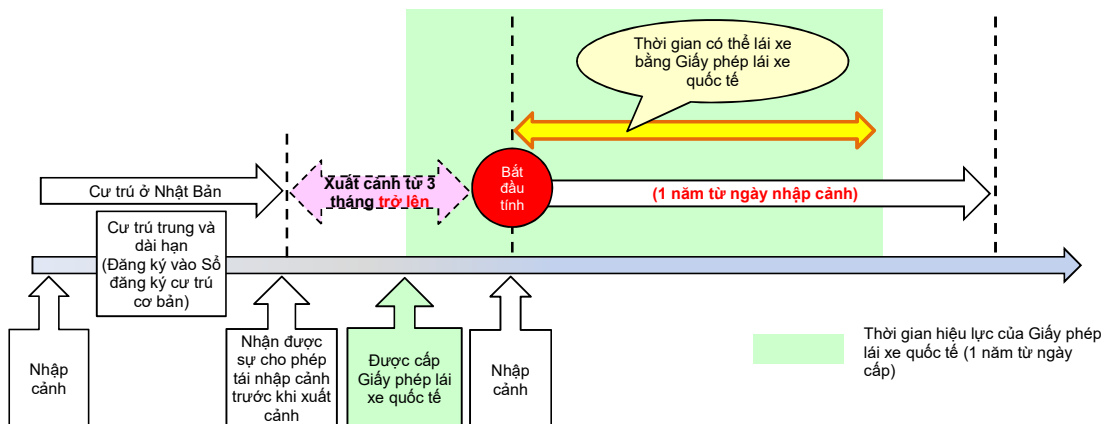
Thời gian có thể lái xe bằng Giấy phép lái xe quốc tế

Cư trú ở Nhật Bản

Xuất cảnh từ 3 tháng trở lên

Bắt đầu tính

(1 năm từ ngày nhập cảnh)

Cư trú trung và dài hạn (Đăng ký vào Sổ đăng ký cư trú cơ bản)

Nhập cảnh

Nhận được sự cho phép tái nhập cảnh trước khi xuất cảnh

Được cấp Giấy phép lái xe quốc tế

Nhập cảnh

Thời gian hiệu lực của Giấy phép lái xe quốc tế (1 năm từ ngày cấp)